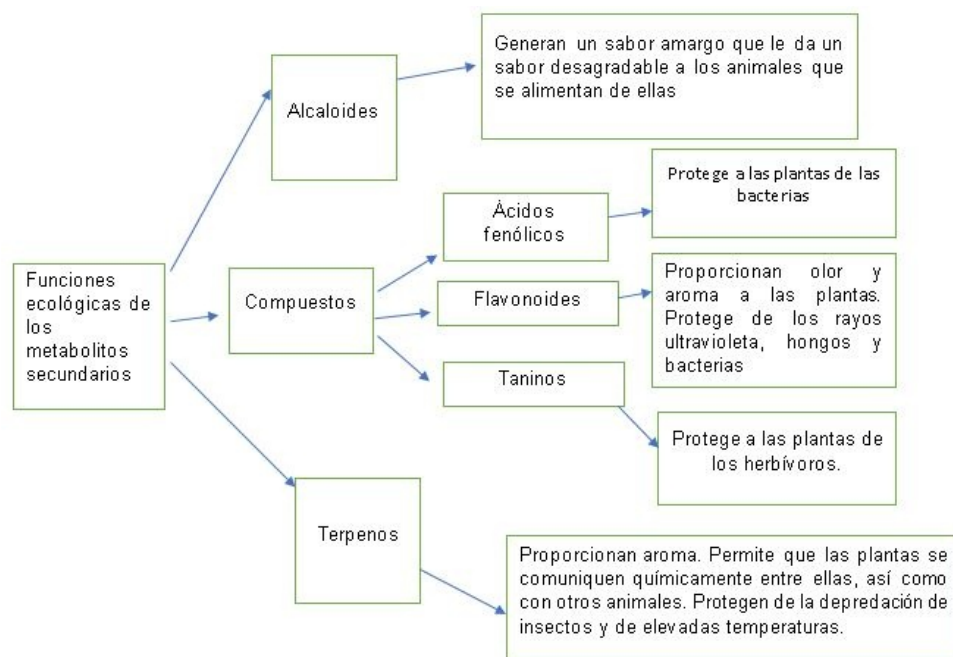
Funciones ecológicas de los metabolitos secundarios

Alcaloides

Generan un sabor amargo que le da un sabor desagradable a los animales que se alimentan de ellas

Compuestos

Ácidos fenólicos

Protege a las plantas de las bacterias

Flavonoides

Proporcionan olor y aroma a las plantas. Protege de los rayos ultravioleta, hongos y bacterias

Taninos

Protege a las plantas de los herbívoros.

Terpenos

Proporcionan aroma. Permite que las plantas se comuniquen químicamente entre ellas, así como con otros animales. Protegen de la depredación de insectos y de elevadas temperaturas.